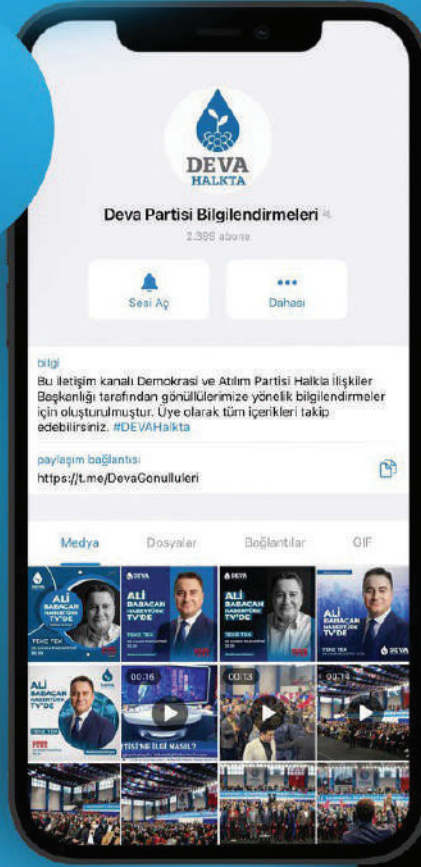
DEVA
HALKTA

Deva Partisi Bilgilendirmeleri
2.388 abone

Sesi Aç

Dahası

bilgi
Bu iletişim kanalı Demokrasi ve Atılım Partisi Halkla İlişkiler Başkanlığı tarafından gönüllülerimize yönelik bilgilendirmeler için oluşturulmuştur. Üye olarak tüm içerikleri takip edebilirsiniz. #DEVAHalkta

paylaşım bağlantısı
https://t.me/DevaGonulluleri

Medya
Dosyalar
Bağlantılar
GIF

DEVA
ALİ BABACAN
ALİ BABACAN HABERTÜRK TV'DE
DEVA
ALİ BABACAN HABERTÜRK TV'DE
ALİ BABACAN HABERTÜRK TV'DE
DEVA
ALİ BABACAN HABERTÜRK TV'DE
00:16
00:13
00:14
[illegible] İLGİ NASIL?